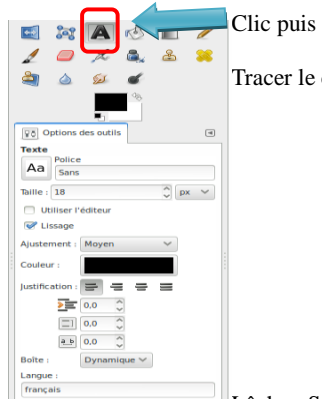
Clic puis

Tracer le

Options des outils

Texte

Police

Aa Sans

Taille : 18 px

Utiliser l'éditeur

Lissage

Ajustement : Moyen

Couleur :

Justification :

0,0

0,0

0,0

Boîte : Dynamique

Langue :

français

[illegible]